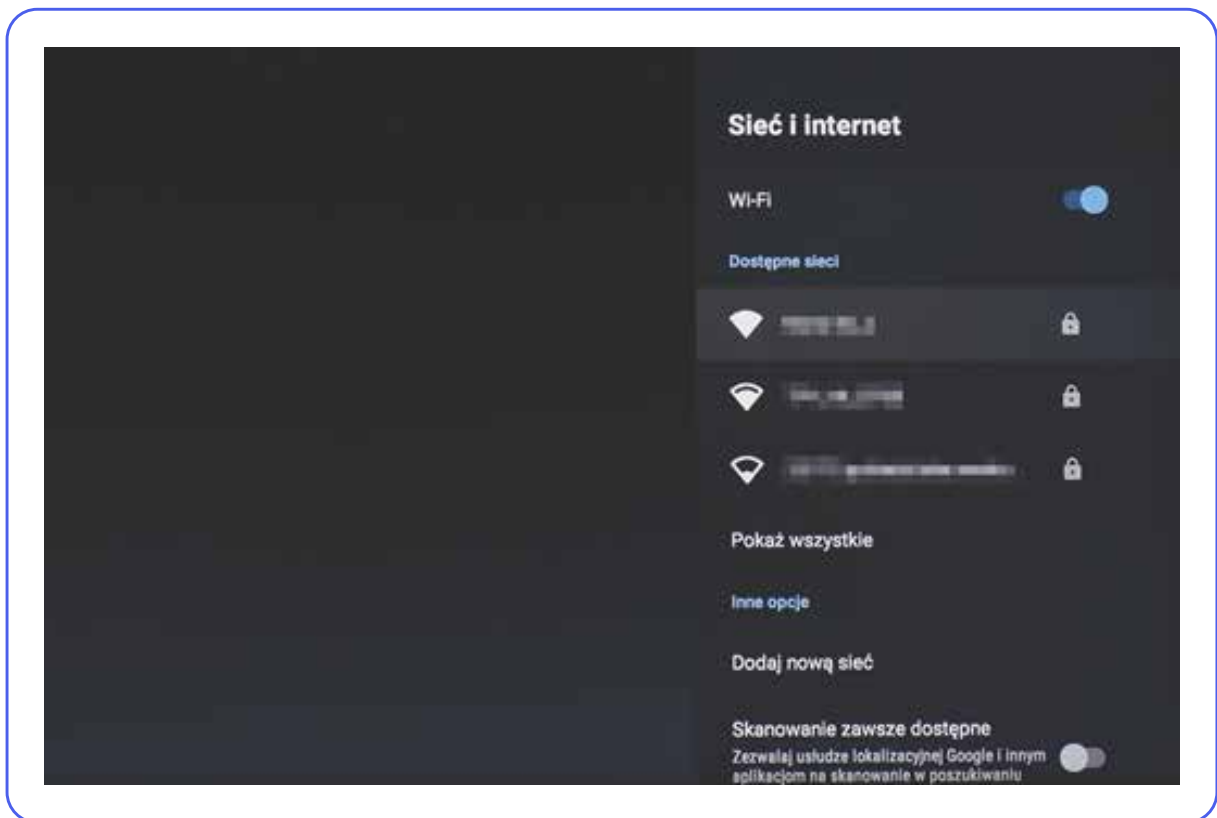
Sieć i internet

Wi-Fi

Dostępne sieci

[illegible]

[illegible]

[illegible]

Pokaż wszystkie

Inne opcje

Dodaj nową sieć

Skanowanie zawsze dostępne
Zezwalaj usłudze lokalizacyjnej Google i innym aplikacjom na skanowanie w poszukiwaniu